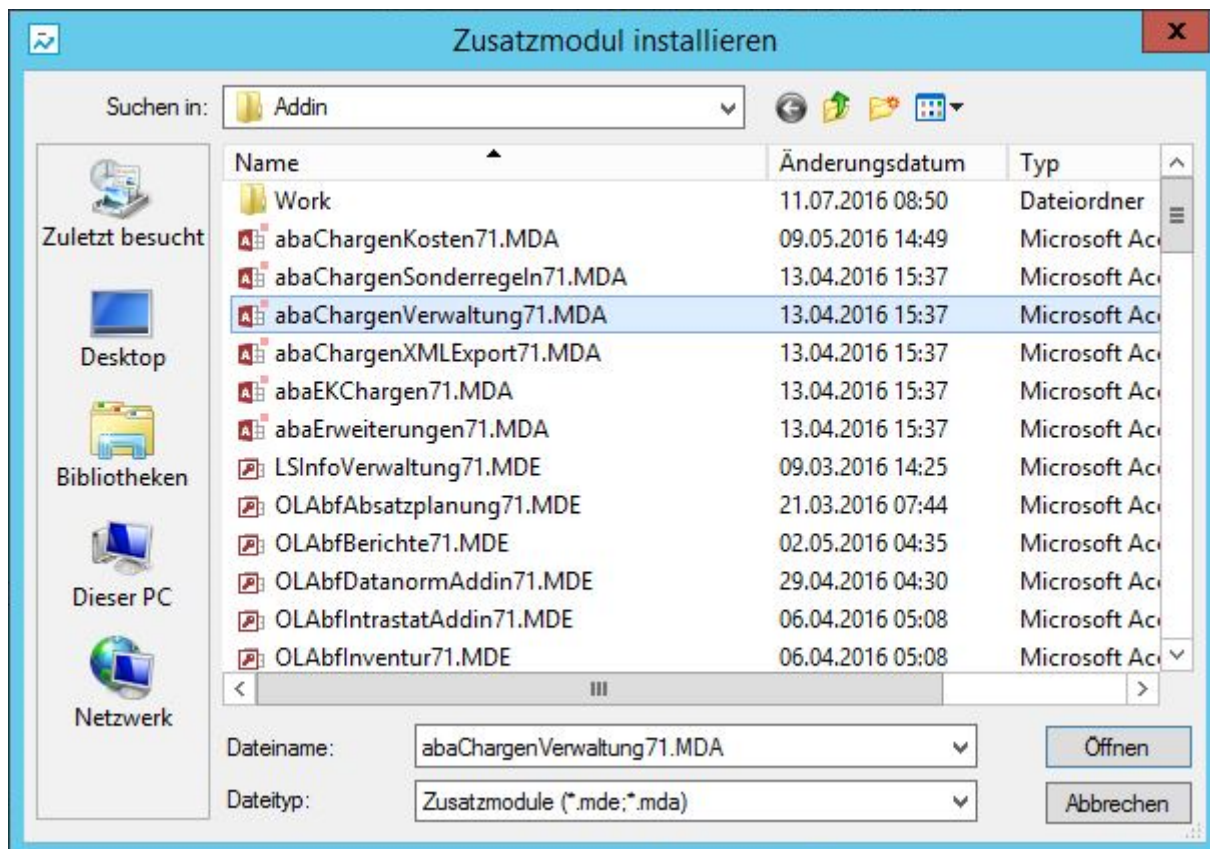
Zusatzmodul installieren

Suchen in: Addin

Zuletzt besucht
Desktop
Bibliotheken
Dieser PC
Netzwerk

| Name | Änderungsdatum | Typ |
|---|---|---|
| Work | 11.07.2016 08:50 | Dateiordner |
| abaChargenKosten71.MDA | 09.05.2016 14:49 | Microsoft Ac |
| abaChargenSonderregeln71.MDA | 13.04.2016 15:37 | Microsoft Ac |
| abaChargenVerwaltung71.MDA | 13.04.2016 15:37 | Microsoft Ac |
| abaChargenXMLExport71.MDA | 13.04.2016 15:37 | Microsoft Ac |
| abaEKChargen71.MDA | 13.04.2016 15:37 | Microsoft Ac |
| abaErweiterungen71.MDA | 13.04.2016 15:37 | Microsoft Ac |
| LSInfoVerwaltung71.MDE | 09.03.2016 14:25 | Microsoft Ac |
| OLAbfAbsatzplanung71.MDE | 21.03.2016 07:44 | Microsoft Ac |
| OLAbfBerichte71.MDE | 02.05.2016 04:35 | Microsoft Ac |
| OLAbfDatanormAddin71.MDE | 29.04.2016 04:30 | Microsoft Ac |
| OLAbfIntrastatAddin71.MDE | 06.04.2016 05:08 | Microsoft Ac |
| OLAbfInventur71.MDE | 06.04.2016 05:08 | Microsoft Ac |

Dateiname: abaChargenVerwaltung71.MDA
Dateityp: Zusatzmodule (*.mde;*.mda)

Öffnen
Abbrechen